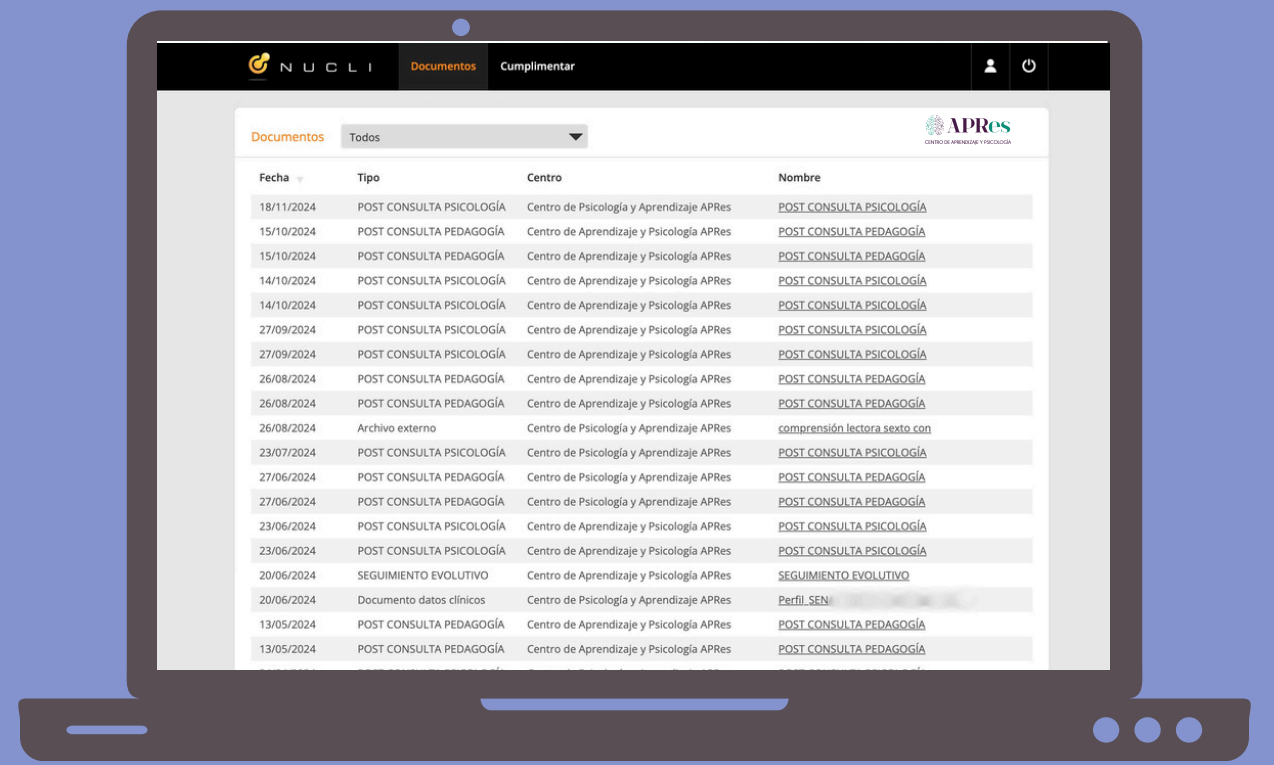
NUCLI Documentos Cumplimentar

Documentos Todos

APRes
CENTRO DE APRENDIZAJE Y PSICOLOGÍA

| Fecha | Tipo | Centro | Nombre |
|---|---|---|---|
| 18/11/2024 | POST CONSULTA PSICOLOGÍA | Centro de Psicología y Aprendizaje APRes | POST CONSULTA PSICOLOGÍA |
| 15/10/2024 | POST CONSULTA PEDAGOGÍA | Centro de Aprendizaje y Psicología APRes | POST CONSULTA PEDAGOGÍA |
| 15/10/2024 | POST CONSULTA PEDAGOGÍA | Centro de Aprendizaje y Psicología APRes | POST CONSULTA PEDAGOGÍA |
| 14/10/2024 | POST CONSULTA PSICOLOGÍA | Centro de Aprendizaje y Psicología APRes | POST CONSULTA PSICOLOGÍA |
| 14/10/2024 | POST CONSULTA PSICOLOGÍA | Centro de Aprendizaje y Psicología APRes | POST CONSULTA PSICOLOGÍA |
| 27/09/2024 | POST CONSULTA PSICOLOGÍA | Centro de Aprendizaje y Psicología APRes | POST CONSULTA PSICOLOGÍA |
| 27/09/2024 | POST CONSULTA PSICOLOGÍA | Centro de Aprendizaje y Psicología APRes | POST CONSULTA PSICOLOGÍA |
| 26/08/2024 | POST CONSULTA PEDAGOGÍA | Centro de Aprendizaje y Psicología APRes | POST CONSULTA PEDAGOGÍA |
| 26/08/2024 | POST CONSULTA PEDAGOGÍA | Centro de Aprendizaje y Psicología APRes | POST CONSULTA PEDAGOGÍA |
| 26/08/2024 | Archivo externo | Centro de Psicología y Aprendizaje APRes | comprensión lectora sexto con |
| 23/07/2024 | POST CONSULTA PSICOLOGÍA | Centro de Psicología y Aprendizaje APRes | POST CONSULTA PSICOLOGÍA |
| 27/06/2024 | POST CONSULTA PEDAGOGÍA | Centro de Psicología y Aprendizaje APRes | POST CONSULTA PEDAGOGÍA |
| 27/06/2024 | POST CONSULTA PEDAGOGÍA | Centro de Psicología y Aprendizaje APRes | POST CONSULTA PEDAGOGÍA |
| 23/06/2024 | POST CONSULTA PSICOLOGÍA | Centro de Aprendizaje y Psicología APRes | POST CONSULTA PSICOLOGÍA |
| 23/06/2024 | POST CONSULTA PSICOLOGÍA | Centro de Aprendizaje y Psicología APRes | POST CONSULTA PSICOLOGÍA |
| 20/06/2024 | SEGUIMIENTO EVOLUTIVO | Centro de Aprendizaje y Psicología APRes | SEGUIMIENTO EVOLUTIVO |
| 20/06/2024 | Documento datos clínicos | Centro de Psicología y Aprendizaje APRes | Perfil_SEN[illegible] |
| 13/05/2024 | POST CONSULTA PEDAGOGÍA | Centro de Aprendizaje y Psicología APRes | POST CONSULTA PEDAGOGÍA |
| 13/05/2024 | POST CONSULTA PEDAGOGÍA | Centro de Aprendizaje y Psicología APRes | POST CONSULTA PEDAGOGÍA |
| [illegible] | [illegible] | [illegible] | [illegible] |